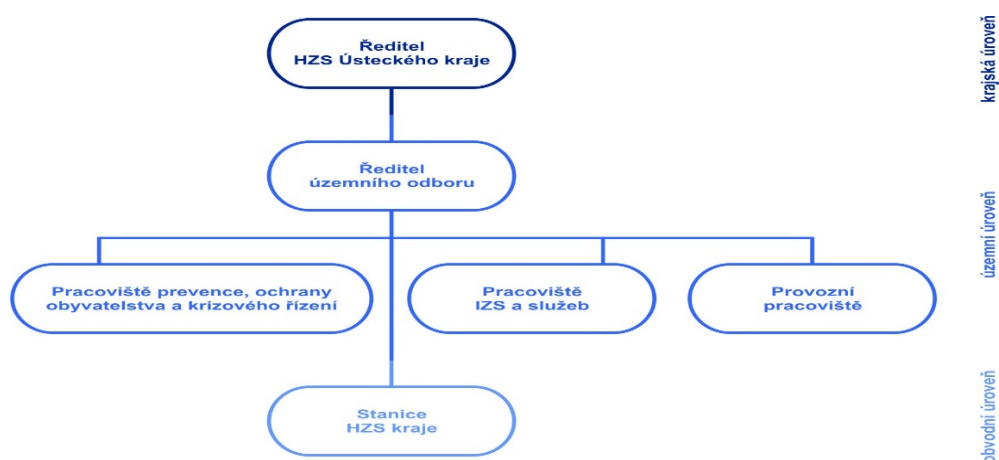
Ředitel
HZS Ústeckého kraje

krajská úroveň

Ředitel
územního odboru

územní úroveň

Pracoviště prevence, ochrany obyvatelstva a krizového řízení

Pracoviště
IZS a služeb

Provozní
pracoviště

Stanice
HZS kraje

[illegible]bvodní úroveň